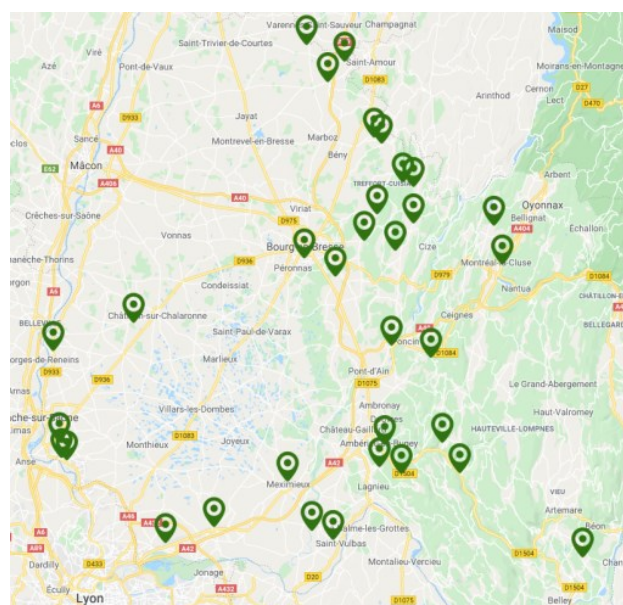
Varennes-Saint-Sauveur Champagnat
Saint-Trivier-de-Courtes
Saint-Amour
Maisod
Viré
Pont-de-Vaux
D1083
Moirans-en-Montagne
Azé
A6
Arinthod
Cernon
Lect
D27
D470
D933
Jayat
Sancé
A40
Montrevel-en-Bresse
Marboz
clos
Mâcon
Bény
A406
Arbent
E62
TREFFORT-CUISIAT
Oyonnax
Viriat
A40
Crêches-sur-Saône
D975
Bellignat
A404
Vonnas
Bourg-en-Bresse
Cize
Échallon
naneche-Thorins
D936
Péronnas
Montréal-la-Cluse
D979
D1084
rgeon
A6
Condeissiat
Nantua
CHÂTILLON-EN-
BELLEVILLE
Châtillon-sur-Chalaronne
Ceignes
BELLEGARD
Saint-Paul-de-Varax
A40
orges-de-Reneins
Poncin
D1084
Marlieux
Pont-d'Ain
D933
D936
D1075
Le Grand-Abergement
Arnas
Ambronay
Haut-Valromey
Villars-les-Dombes
che-sur-Saône
Douvres
HAUTEVILLE-LOMPNES
limas
Monthieux
D1083
Joyeux
Château-Gaillard
Ambérieu-en-Bugey
Anse
D1504
Lagnieu
A42
Meximieux
vau
Artemare
A46
A4
Béon
A89
A42
Saint-Vulbas
Dardilly
D433
Dalme-les-Grottes
D1504
Char
Jonage
Montalieu-Vercieu
Écully
D20
D1504
Lyon
A432
D1075
Belley